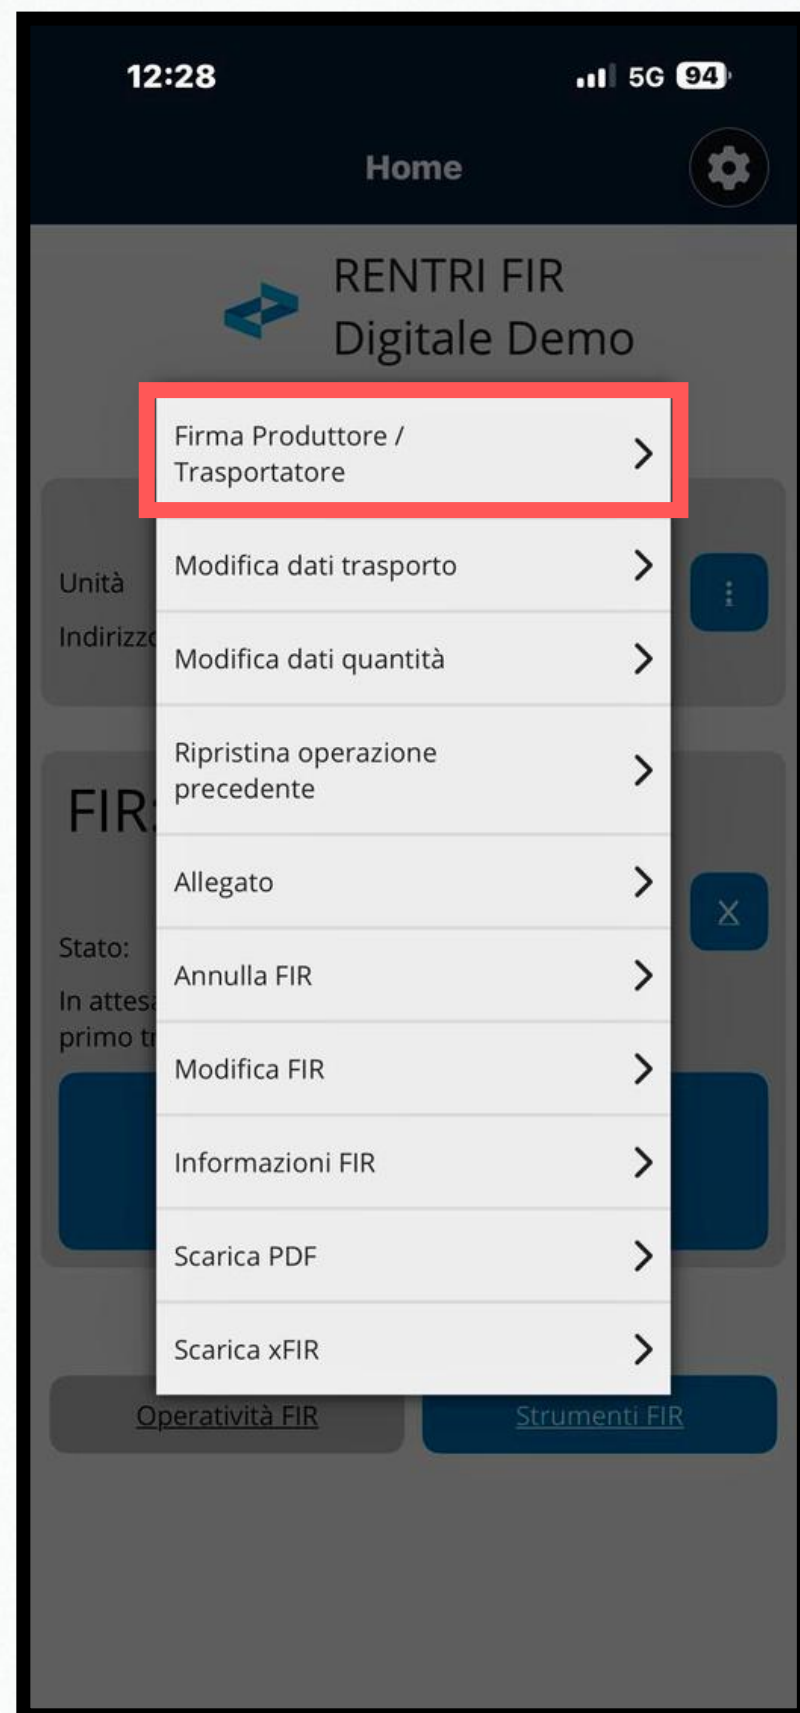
12:28

5G 94

Home

RENTRI FIR
Digitale Demo

Firma Produttore / Trasportatore

Unità

Indirizz

Modifica dati trasporto

Modifica dati quantità

FIR:

Ripristina operazione precedente

Allegato

Stato:

In attes

primo t

Annulla FIR

Modifica FIR

Informazioni FIR

Scarica PDF

Scarica xFIR

Operatività FIR

Strumenti FIR